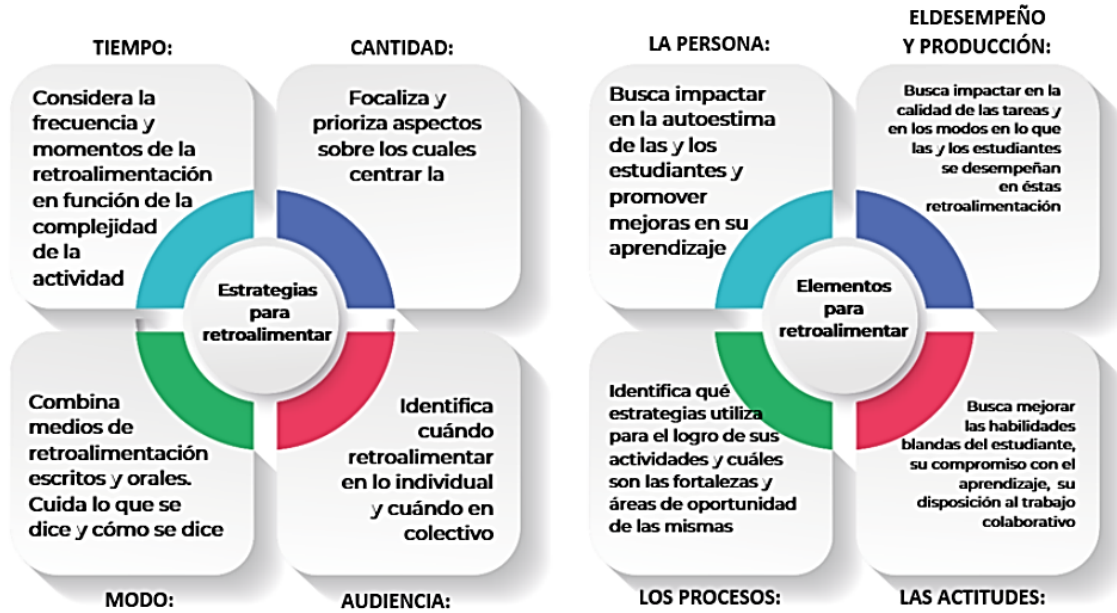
TIEMPO:

CANTIDAD:

Considera la frecuencia y momentos de la retroalimentación en función de la complejidad de la actividad

Focaliza y prioriza aspectos sobre los cuales centrar la

Estrategias para retroalimentar

Combina medios de retroalimentación escritos y orales. Cuida lo que se dice y cómo se dice

Identifica cuándo retroalimentar en lo individual y cuándo en colectivo

MODO:

AUDIENCIA:

LA PERSONA:

ELDESEMPEÑO Y PRODUCCIÓN:

Busca impactar en la autoestima de las y los estudiantes y promover mejoras en su aprendizaje

Busca impactar en la calidad de las tareas y en los modos en lo que las y los estudiantes se desempeñan en éstas retroalimentación

Elementos para retroalimentar

Identifica qué estrategias utiliza para el logro de sus actividades y cuáles son las fortalezas y áreas de oportunidad de las mismas

Busca mejorar las habilidades blandas del estudiante, su compromiso con el aprendizaje, su disposición al trabajo colaborativo

LOS PROCESOS:

LAS ACTITUDES: